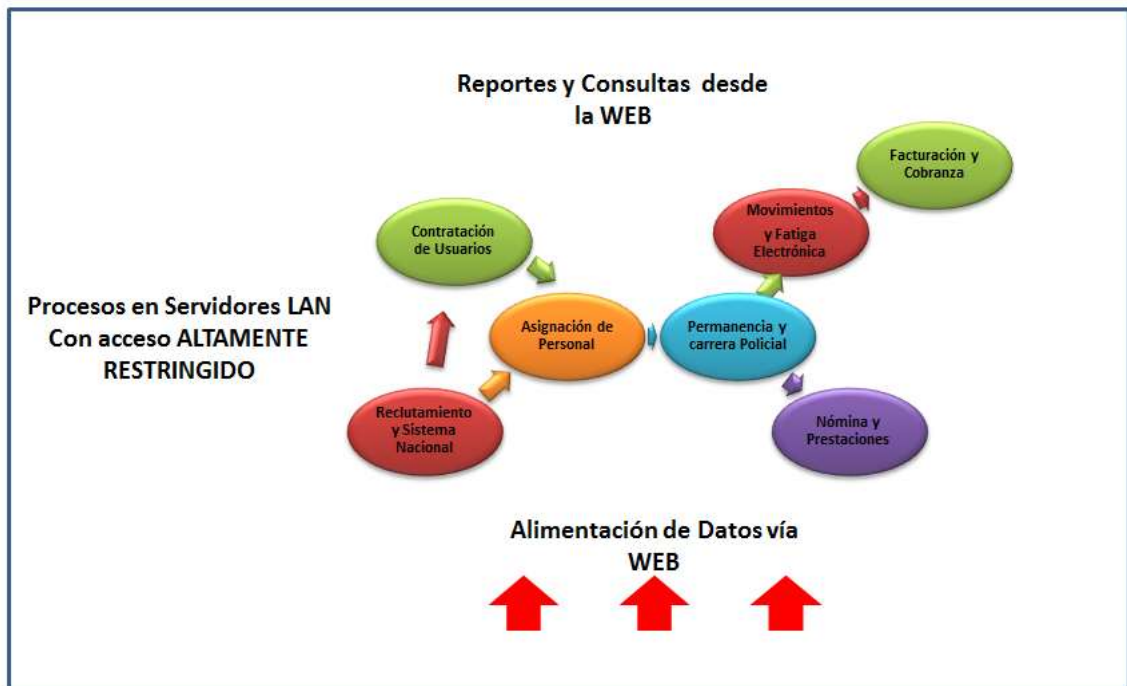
Reportes y Consultas desde la WEB

Facturación y Cobranza

Contratación de Usuarios

Movimientos y Fatiga Electrónica

Procesos en Servidores LAN Con acceso ALTAMENTE RESTRINGIDO

Asignación de Personal

Permanencia y carrera Policial

Reclutamiento y Sistema Nacional

Nómina y Prestaciones

Alimentación de Datos vía WEB